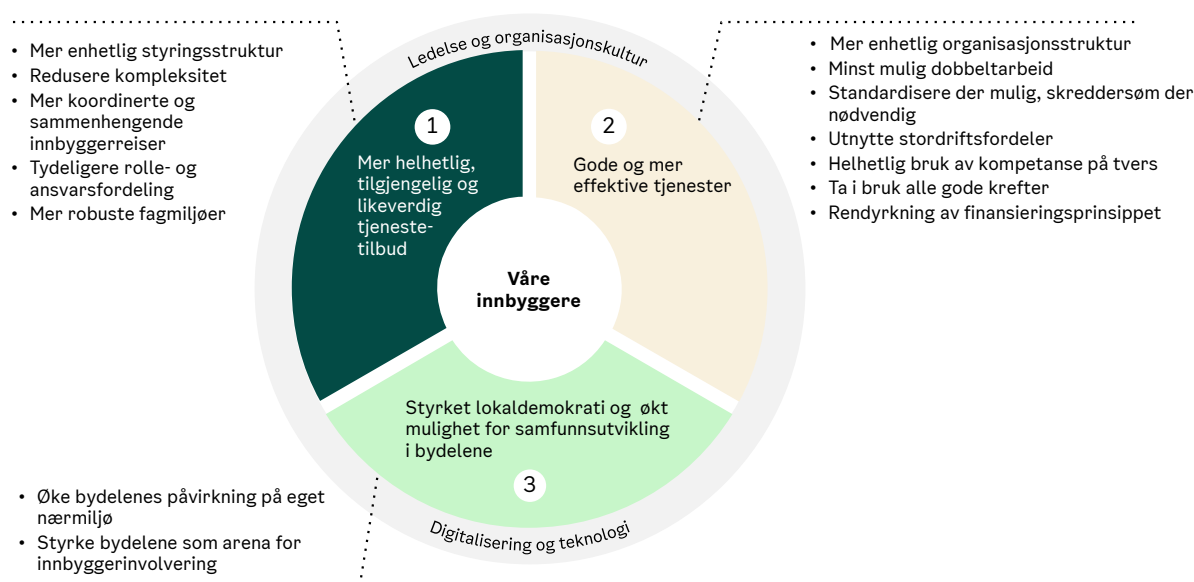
• Mer enhetlig styringsstruktur
• Redusere kompleksitet
• Mer koordinerte og sammenhengende innbyggerreiser
• Tydeligere rolle- og ansvarsfordeling
• Mer robuste fagmiljøer

Ledelse og organisasjonskultur

• Mer enhetlig organisasjonsstruktur
• Minst mulig dobbeltarbeid
• Standardisere der mulig, skreddersøm der nødvendig
• Utnytte stordriftsfordeler
• Helhetlig bruk av kompetanse på tvers
• Ta i bruk alle gode krefter
• Rendyrkning av finansieringsprinsippet

1
Mer helhetlig, tilgjengelig og likeverdig tjenestetilbud

2
Gode og mer effektive tjenester

Våre innbyggere

Styrket lokaldemokrati og økt mulighet for samfunnsutvikling i bydelene
3

• Øke bydelenes påvirkning på eget nærmiljø
• Styrke bydelene som arena for innbyggerinvolvering

Digitalisering og teknologi